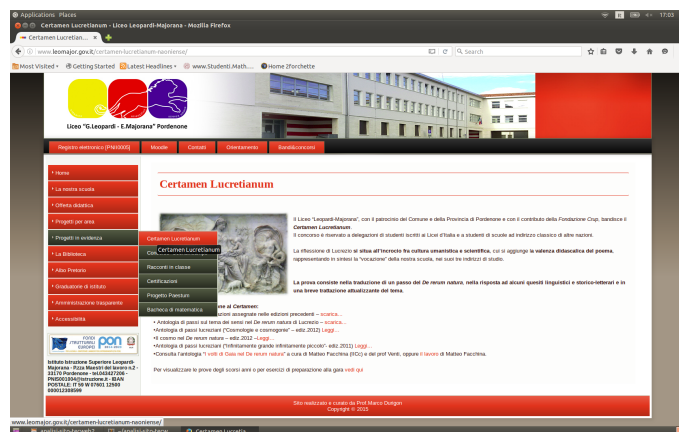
Applications Places
17:03
Certamen Lucretianum - Liceo Leopardi-Majorana - Mozilla Firefox
Certamen Lucretianum - ...
www.leomajor.gov.it/certamen-lucretianum-naonlense/
Search
Most Visited Getting Started Latest Headlines www.Studenti.Math..... Home 2Forchette

Liceo "G.Leopardi - E.Majorana" Pordenone

Registro elettronico (PN0005) Moodle Contatti Orientamento Bandi&concorsi

Home
La nostra scuola
Offerta didattica
Progetti per area
Progetti in evidenza
La Biblioteca
Albo Pretorio
Graduatorie di istituto
Amministrazione trasparente
Accessibilità

Certamen Lucretianum
Certamen Lucretianum
Con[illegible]
Racconti in classe
Certificazioni
Progetto Paestum
Bacheca di matematica

Certamen Lucretianum

Il Liceo "Leopardi-Majorana", con il patrocinio del Comune e della Provincia di Pordenone e con il contributo della Fondazione Crup, bandisce il Certamen Lucretianum.
Il concorso è riservato a delegazioni di studenti iscritti ai Licei d'Italia e a studenti di scuole ad indirizzo classico di altre nazioni.

La riflessione di Lucrezio si situa all'incrocio fra cultura umanistica e scientifica, cui si aggiunge la valenza didascalica del poema, rappresentando in sintesi la "vocazione" della nostra scuola, nei suoi tre indirizzi di studio.

La prova consiste nella traduzione di un passo del De rerum natura, nella risposta ad alcuni quesiti linguistici e storico-letterari e in una breve trattazione attualizzante del testo.

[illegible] al Certamen:
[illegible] assegnate nelle edizioni precedenti – scarica...
• Antologia di passi sul tema dei semi nel De rerum natura di Lucrezio – scarica...
•Antologia di passi lucreziani ("Cosmologia e cosmogonie" – ediz.2012) Leggi...
•Il cosmo nel De rerum natura – ediz.2012 - Leggi...
•Antologia di passi lucreziani ("Infinitamente grande infinitamente piccolo"- ediz.2011) Leggi...
•Consulta l'antologia "I volti di Gaia nel De rerum natura" a cura di Matteo Facchina (IIICc) e del prof Venti, oppure il lavoro di Matteo Facchina.

Per visualizzare le prove degli scorsi anni o per esercizi di preparazione alla gara vedi qui

FONDI STRUTTURALI EUROPEI PON
Istituto Istruzione Superiore Leopardi-Majorana - Pzza Maestri del lavoro n.2 - 33170 Pordenone - tel.043427206 - PNIS00100N@istruzione.it - IBAN POSTALE: IT 09 W 07601 12500 000012388599

Sito realizzato e curato da Prof Marco Dutgen
Copyright © 2015

www.leomajor.gov.it/certamen-lucretianum-naonlense/
Certamen Lucretia...